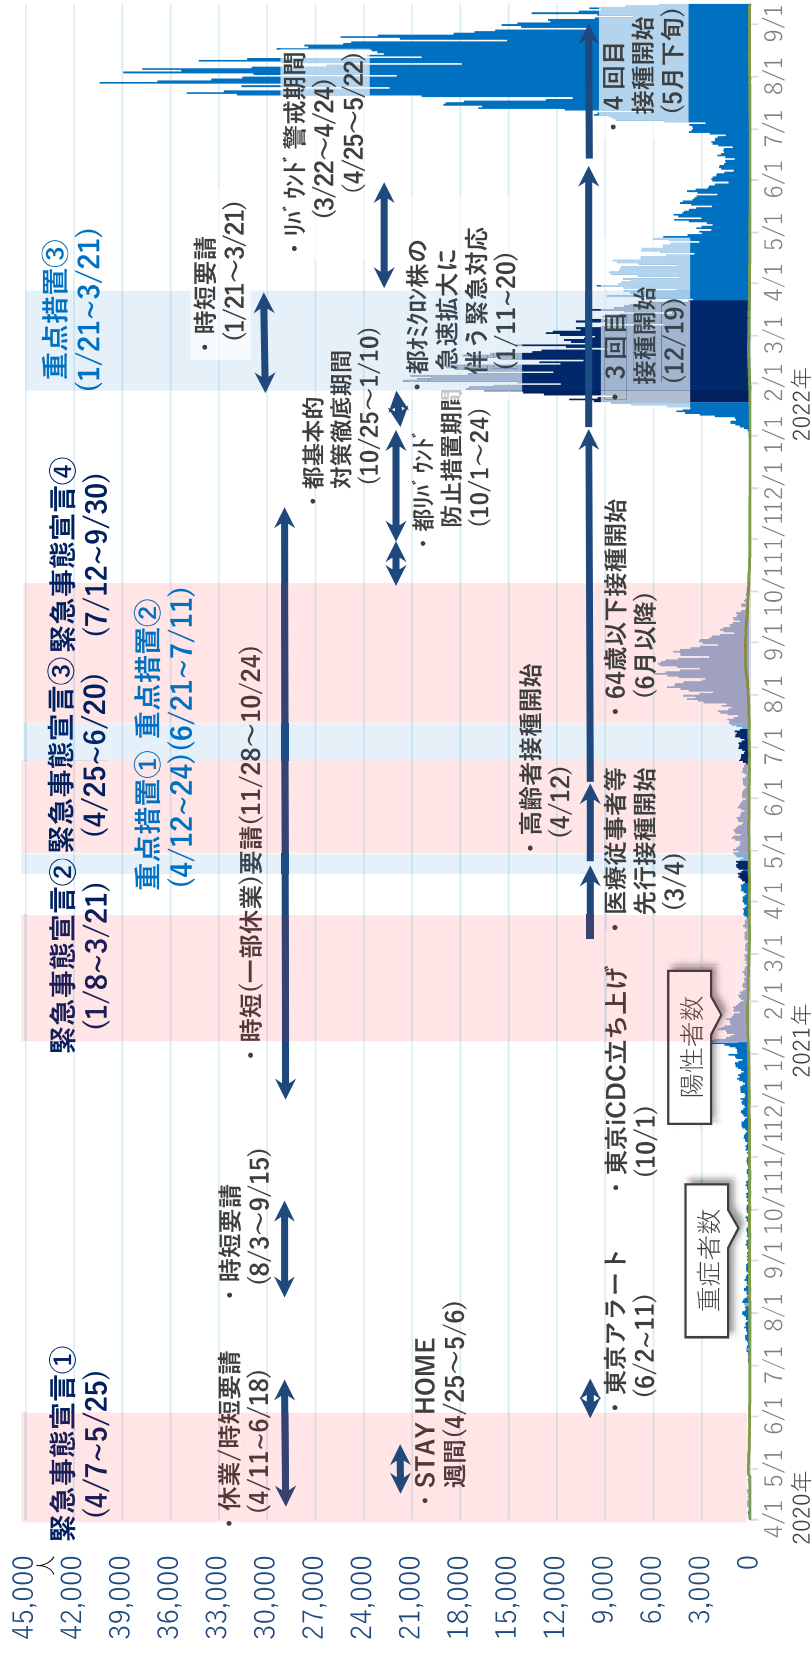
45,000人
42,000
39,000
36,000
33,000
30,000
27,000
24,000
21,000
18,000
15,000
12,000
9,000
6,000
3,000
0

緊急事態宣言①
(4/7~5/25)

・休業/時短要請
(4/11~6/18)

・STAY HOME
週間(4/25~5/6)

・東京アラート
(6/2~11)

・時短要請
(8/3~9/15)

・東京iCDC立ち上げ
(10/1)

重症者数

陽性者数

緊急事態宣言②
(1/8~3/21)

・時短(一部休業)要請(11/28~10/24)

・医療従事者等
先行接種開始
(3/4)

重点措置①
(4/12~24)

緊急事態宣言③
(4/25~6/20)

・高齢者接種開始
(4/12)

重点措置②
(6/21~7/11)

緊急事態宣言④
(7/12~9/30)

・64歳以下接種開始
(6月以降)

・都基本的
対策徹底期間
(10/25~1/10)

・都リバウンド
防止措置期間
(10/1~24)

・都オミクロン株の
急速拡大に
伴う緊急対応
(1/11~20)

・3回目
接種開始
(12/19)

重点措置③
(1/21~3/21)

・時短要請
(1/21~3/21)

・リバウンド警戒期間
(3/22~4/24)
(4/25~5/22)

・4回目
接種開始
(5月下旬)

4/1 5/1 6/1 7/1 8/1 9/1 10/1 11/1 12/1 1/1 2/1 3/1 4/1 5/1 6/1 7/1 8/1 9/1 10/1 11/1 12/1 1/1 2/1 3/1 4/1 5/1 6/1 7/1 8/1 9/1
2020年
2021年
2022年